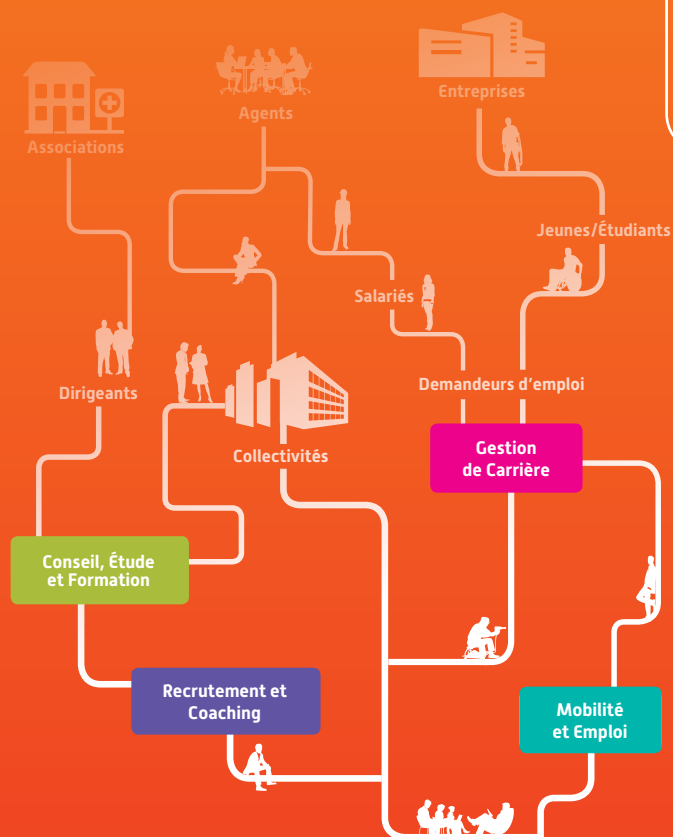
Entreprises

Agents

Associations

Jeunes/Étudiants

Salariés

Dirigeants

Demandeurs d'emploi

Collectivités

Gestion de Carrière

Conseil, Étude et Formation

Recrutement et Coaching

Mobilité et Emploi